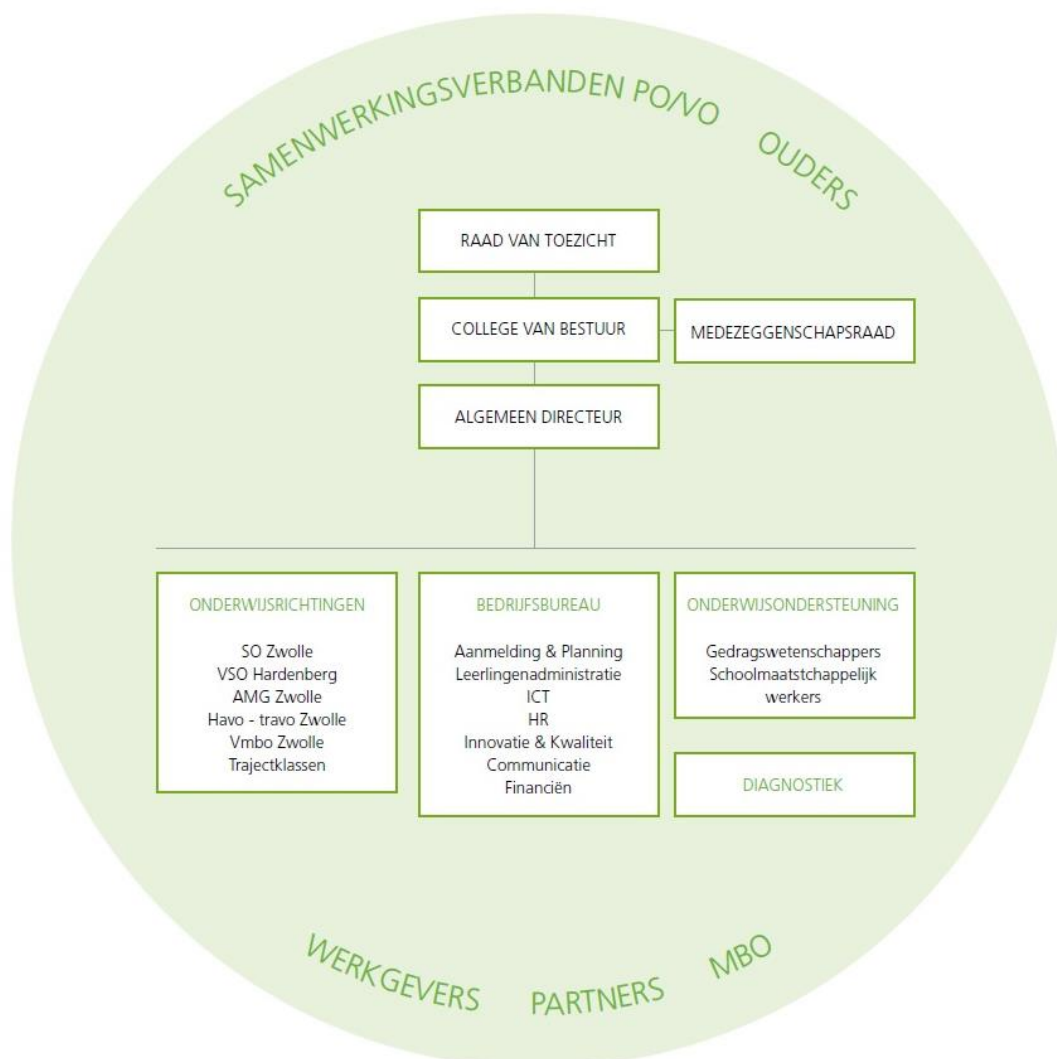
SAMENWERKINGSVERBANDEN PO/VO

OUDERS

RAAD VAN TOEZICHT

COLLEGE VAN BESTUUR

MEDEZEGGENSCHAPSRAAD

ALGEMEEN DIRECTEUR

ONDERWIJSRICHTINGEN

SO Zwolle
VSO Hardenberg
AMG Zwolle
Havo - travo Zwolle
Vmbo Zwolle
Trajectklassen

BEDRIJFSBUREAU

Aanmelding & Planning
Leerlingenadministratie
ICT
HR
Innovatie & Kwaliteit
Communicatie
Financiën

ONDERWIJSONDERSTEUNING

Gedragswetenschappers
Schoolmaatstchappelijk werkers

DIAGNOSTIEK

WERKGEVERS

PARTNERS

MBO